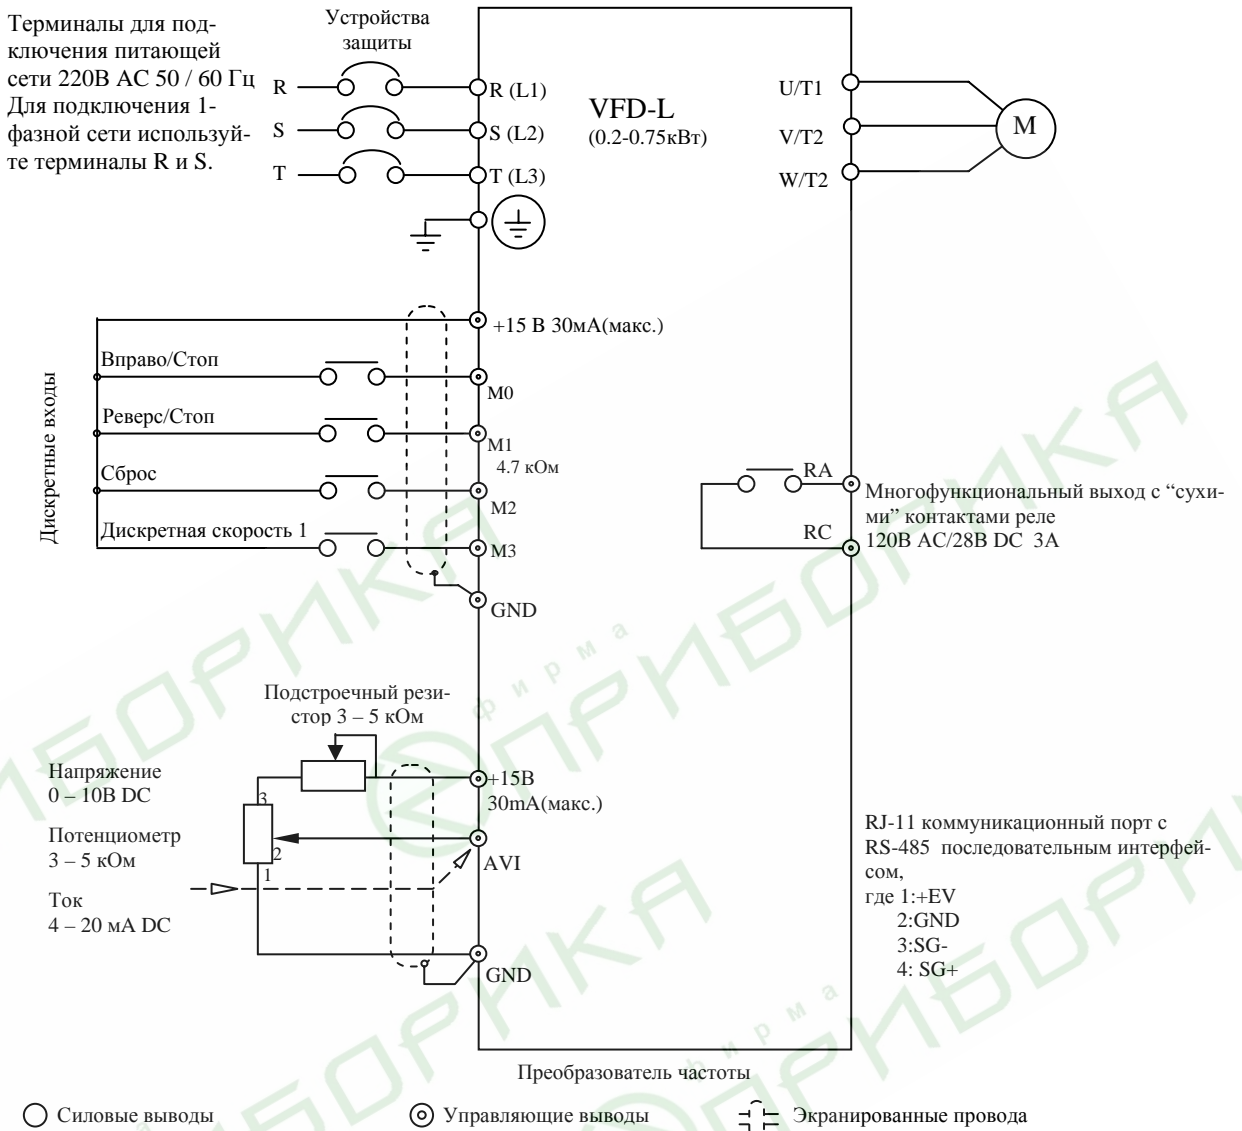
Терминалы для подключения питающей сети 220В AC 50 / 60 Гц Для подключения 1-фазной сети используйте терминалы R и S.

Устройства защиты

R
S
T

R (L1)
S (L2)
T (L3)

VFD-L
(0.2-0.75кВт)

U/T1
V/T2
W/T2

M

+15 В 30мА(макс.)

Дискретные входы

Вправо/Стоп
M0
Реверс/Стоп
M1
4.7 кОм
Сброс
M2
Дискретная скорость 1
M3
GND

RA
RC

Многофункциональный выход с “сухими” контактами реле
120В AC/28В DC 3A

Подстроечный резистор 3 – 5 кОм

Напряжение
0 – 10В DC

Потенциометр
3 – 5 кОм

Ток
4 – 20 мА DC

3
2
1

+15В
30mA(макс.)
AVI
GND

RJ-11 коммуникационный порт с RS-485 последовательным интерфейсом,
где 1:+EV
2:GND
3:SG-
4: SG+

Преобразователь частоты

Силовые выводы
Управляющие выводы
Экранированные провода